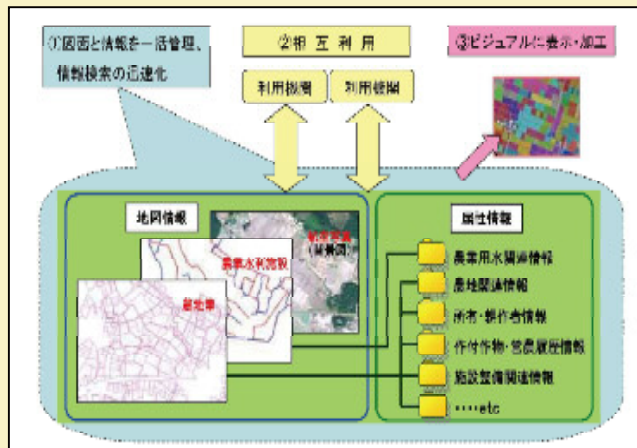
①図面と情報を一括管理、情報検索の迅速化

②相互利用

利用機関

利用機関

③ビジュアルに表示・加工

地図情報

航空写真（背景図）

農業水利施設

筆地界

属性情報

農業用水関連情報

農地関連情報

所有・耕作者情報

作付作物・営農履歴情報

施設整備関連情報

・・・・etc